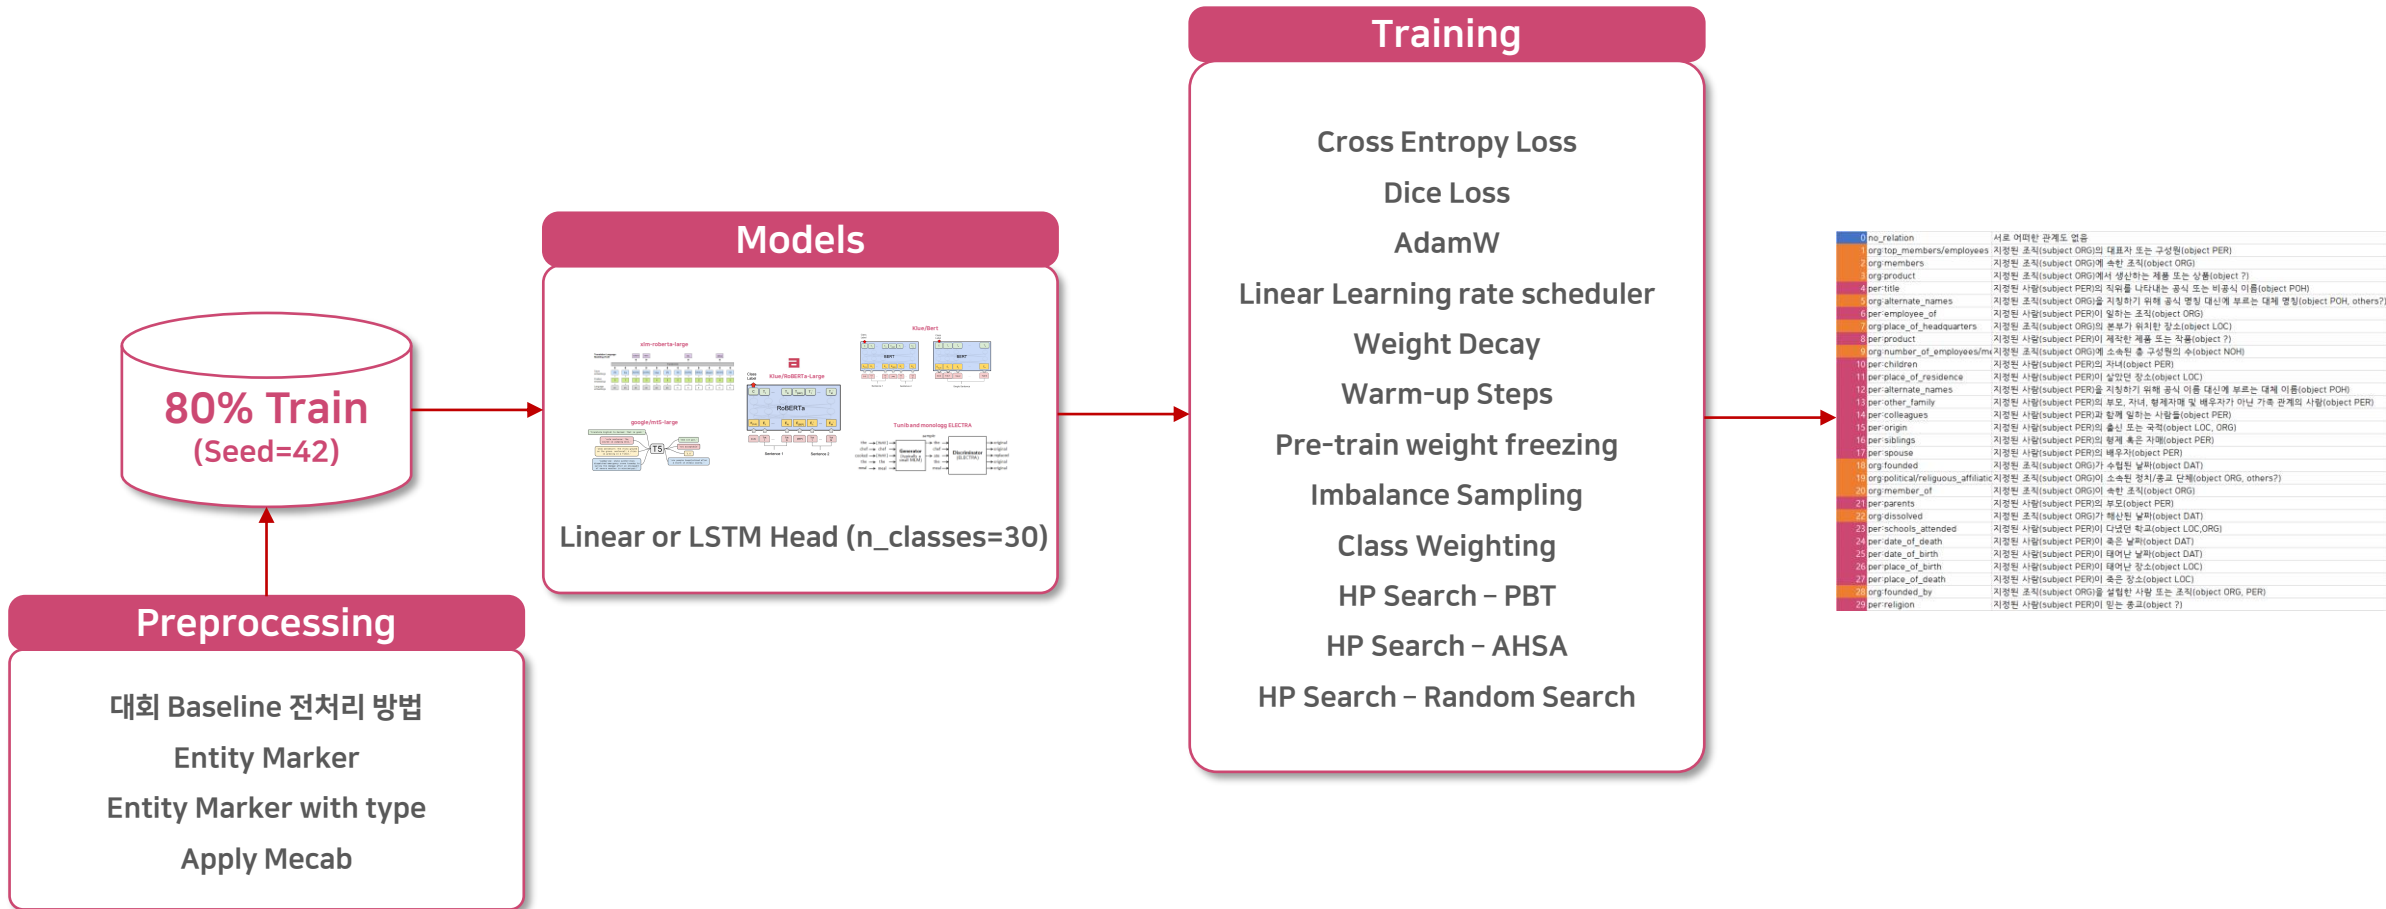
80% Train
(Seed=42)

Preprocessing

대회 Baseline 전처리 방법
Entity Marker
Entity Marker with type
Apply Mecab

Models

xlm-roberta-large
klue/RoBERTa-Large
RoBERTa
klue/Bert
google/mt5-large
T5
Tunib and monolog ELECTRA

Linear or LSTM Head (n_classes=30)

Training

Cross Entropy Loss
Dice Loss
AdamW
Linear Learning rate scheduler
Weight Decay
Warm-up Steps
Pre-train weight freezing
Imbalance Sampling
Class Weighting
HP Search – PBT
HP Search – AHSA
HP Search – Random Search

| | | |
|---|---|---|
| 0 | no_relation | 서로 어떠한 관계도 없음 |
| 1 | org:top_members/employees | 지정된 조직(subject ORG)의 대표자 또는 구성원(object PER) |
| 2 | org:members | 지정된 조직(subject ORG)에 속한 조직(object ORG) |
| 3 | org:product | 지정된 조직(subject ORG)에서 생산하는 제품 또는 상품(object ?) |
| 4 | per:title | 지정된 사람(subject PER)의 직위를 나타내는 공식 또는 비공식 이름(object POH) |
| 5 | org:alternate_names | 지정된 조직(subject ORG)을 지칭하기 위해 공식 명칭 대신에 부르는 대체 명칭(object POH, others?) |
| 6 | per:employee_of | 지정된 사람(subject PER)이 일하는 조직(object ORG) |
| 7 | org:place_of_headquarters | 지정된 조직(subject ORG)의 본부가 위치한 장소(object LOC) |
| 8 | per:product | 지정된 사람(subject PER)이 제작한 제품 또는 작품(object ?) |
| 9 | org:number_of_employees/me | 지정된 조직(subject ORG)에 소속된 총 구성원의 수(object NOH) |
| 10 | per:children | 지정된 사람(subject PER)의 자녀(object PER) |
| 11 | per:place_of_residence | 지정된 사람(subject PER)이 살았던 장소(object LOC) |
| 12 | per:alternate_names | 지정된 사람(subject PER)을 지칭하기 위해 공식 이름 대신에 부르는 대체 이름(object POH) |
| 13 | per:other_family | 지정된 사람(subject PER)의 부모, 자녀, 형제자매 및 배우자가 아닌 가족 관계의 사람(object PER) |
| 14 | per:colleagues | 지정된 사람(subject PER)과 함께 일하는 사람들(object PER) |
| 15 | per:origin | 지정된 사람(subject PER)의 출신 또는 국적(object LOC, ORG) |
| 16 | per:siblings | 지정된 사람(subject PER)의 형제 혹은 자매(object PER) |
| 17 | per:spouse | 지정된 사람(subject PER)의 배우자(object PER) |
| 18 | org:founded | 지정된 조직(subject ORG)가 수립된 날짜(object DAT) |
| 19 | org:political/religious_affiliatio | 지정된 조직(subject ORG)가 소속된 정치/종교 단체(object ORG, others?) |
| 20 | org:member_of | 지정된 조직(subject ORG)이 속한 조직(object ORG) |
| 21 | per:parents | 지정된 사람(subject PER)의 부모(object PER) |
| 22 | org:dissolved | 지정된 조직(subject ORG)가 해산된 날짜(object DAT) |
| 23 | per:schools_attended | 지정된 사람(subject PER)이 다녔던 학교(object LOC,ORG) |
| 24 | per:date_of_death | 지정된 사람(subject PER)이 죽은 날짜(object DAT) |
| 25 | per:date_of_birth | 지정된 사람(subject PER)이 태어난 날짜(object DAT) |
| 26 | per:place_of_birth | 지정된 사람(subject PER)이 태어난 장소(object LOC) |
| 27 | per:place_of_death | 지정된 사람(subject PER)이 죽은 장소(object LOC) |
| 28 | org:founded_by | 지정된 조직(subject ORG)을 설립한 사람 또는 조직(object ORG, PER) |
| 29 | per:religion | 지정된 사람(subject PER)이 믿는 종교(object ?) |